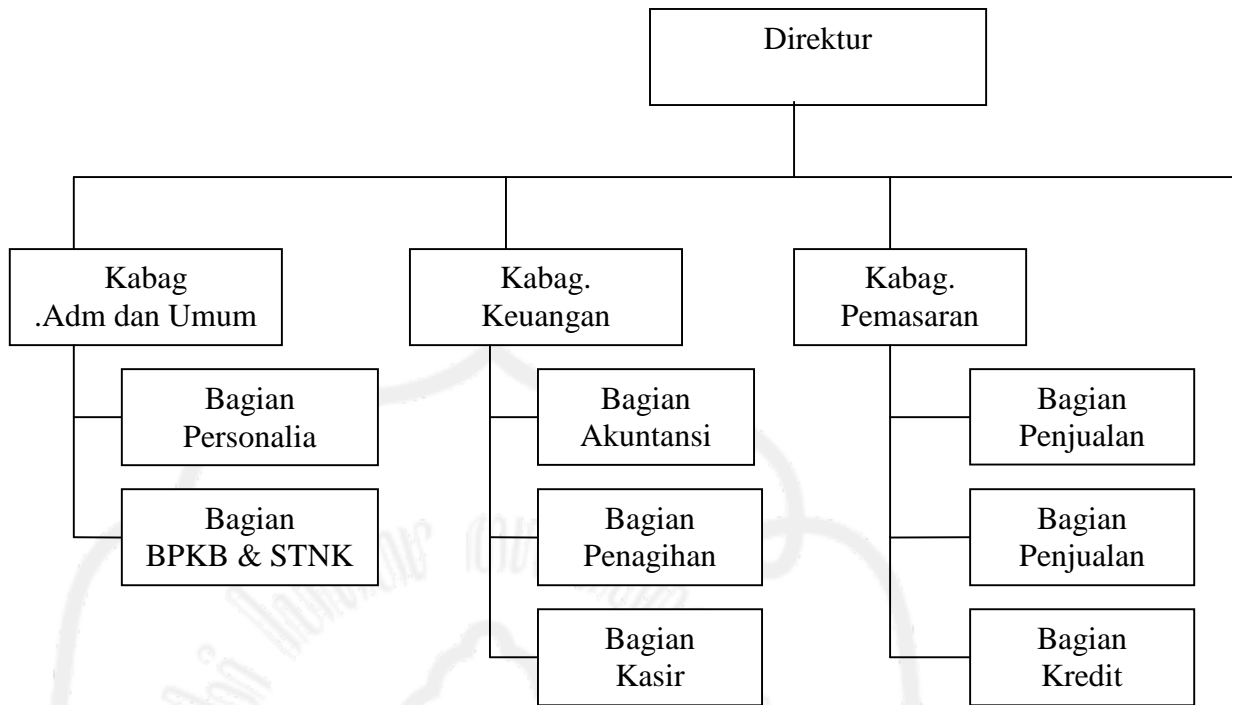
Direktur

Kabag .Adm dan Umum

Bagian Personalia

Bagian BPKB & STNK

Kabag. Keuangan

Bagian Akuntansi

Bagian Penagihan

Bagian Kasir

Kabag. Pemasaran

Bagian Penjualan

Bagian Penjualan

Bagian Kredit